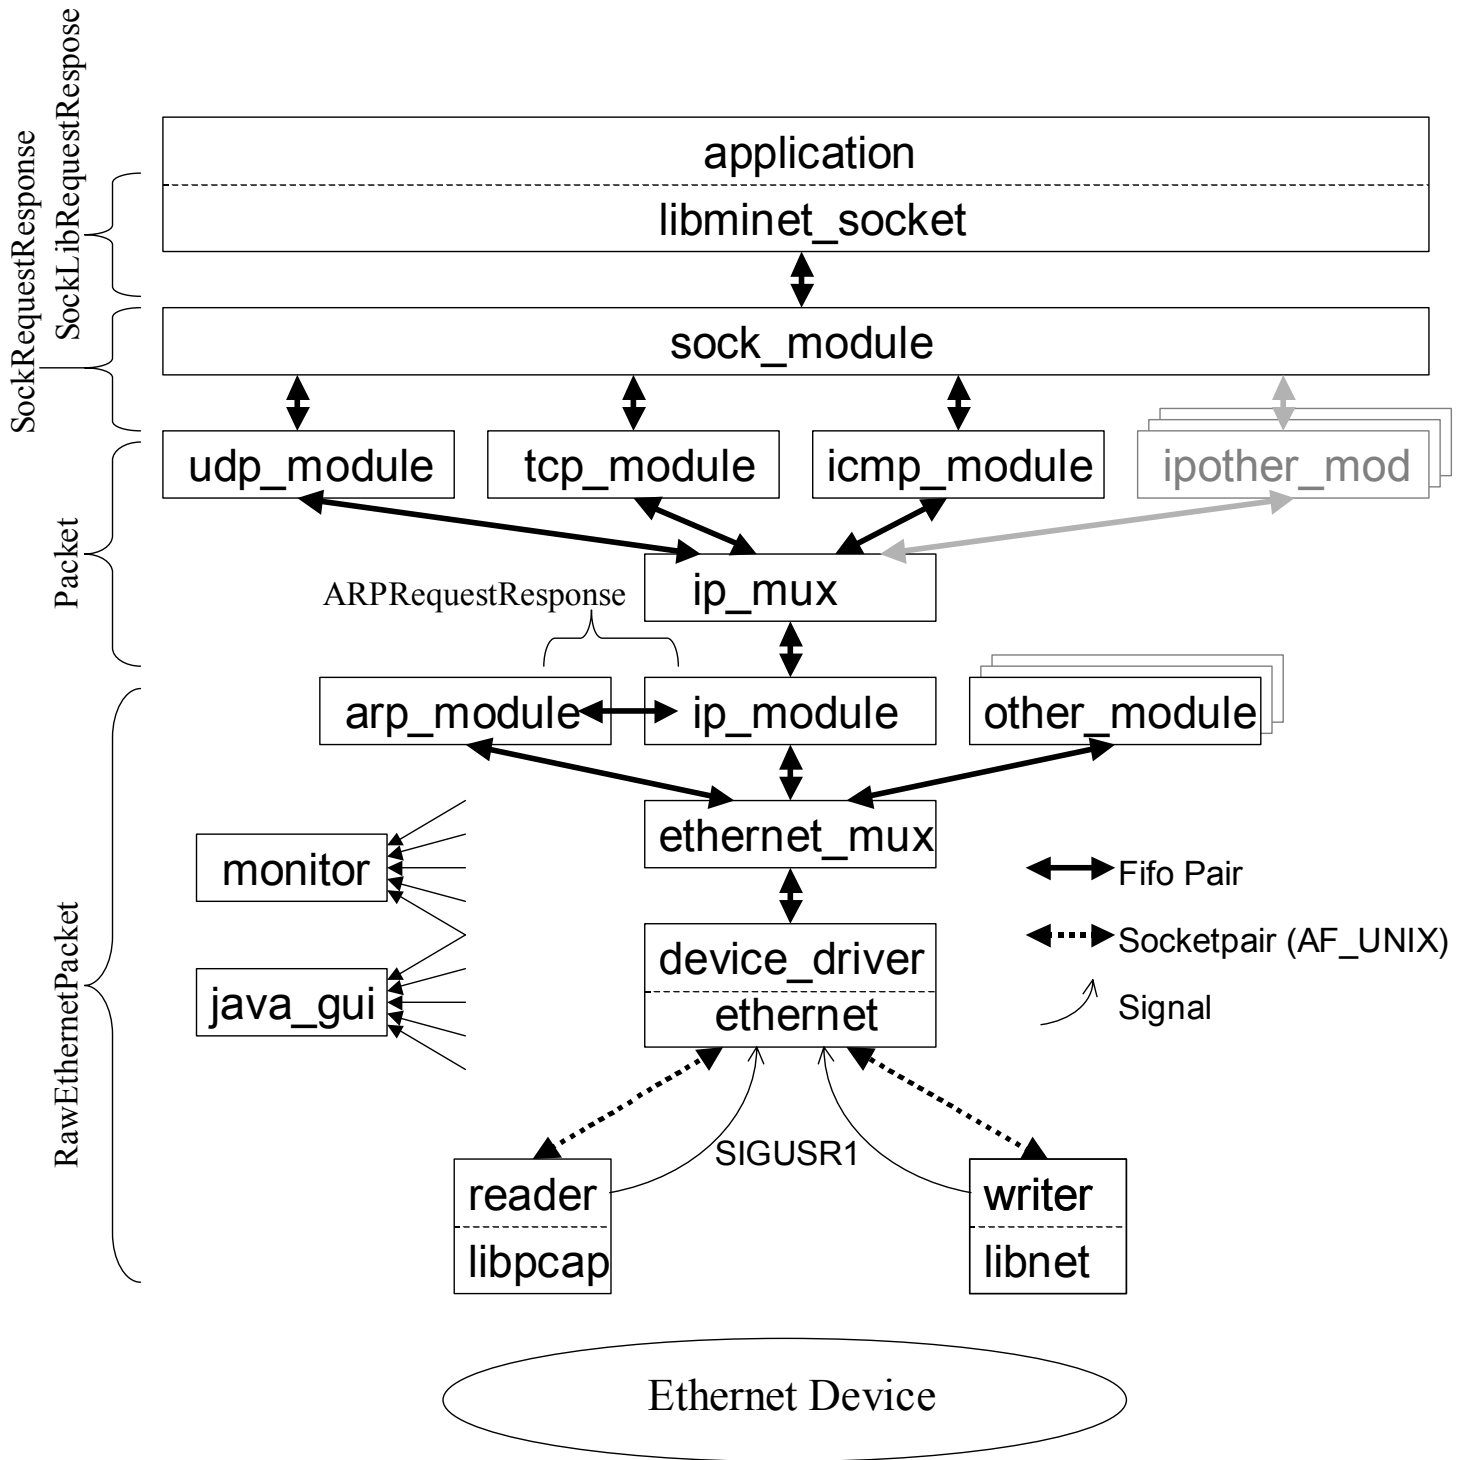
SockRequestResponse
SockLibRequestResponse

application
libminet_socket

sock_module

udp_module
tcp_module
icmp_module
ipother_mod

Packet

ip_mux
ARPRequestResponse

arp_module
ip_module
other_module

RawEthernetPacket

ethernet_mux

monitor
java_gui

Fifo Pair
Socketpair (AF_UNIX)
Signal

device_driver
ethernet

SIGUSR1

reader
libpcap

writer
libnet

Ethernet Device